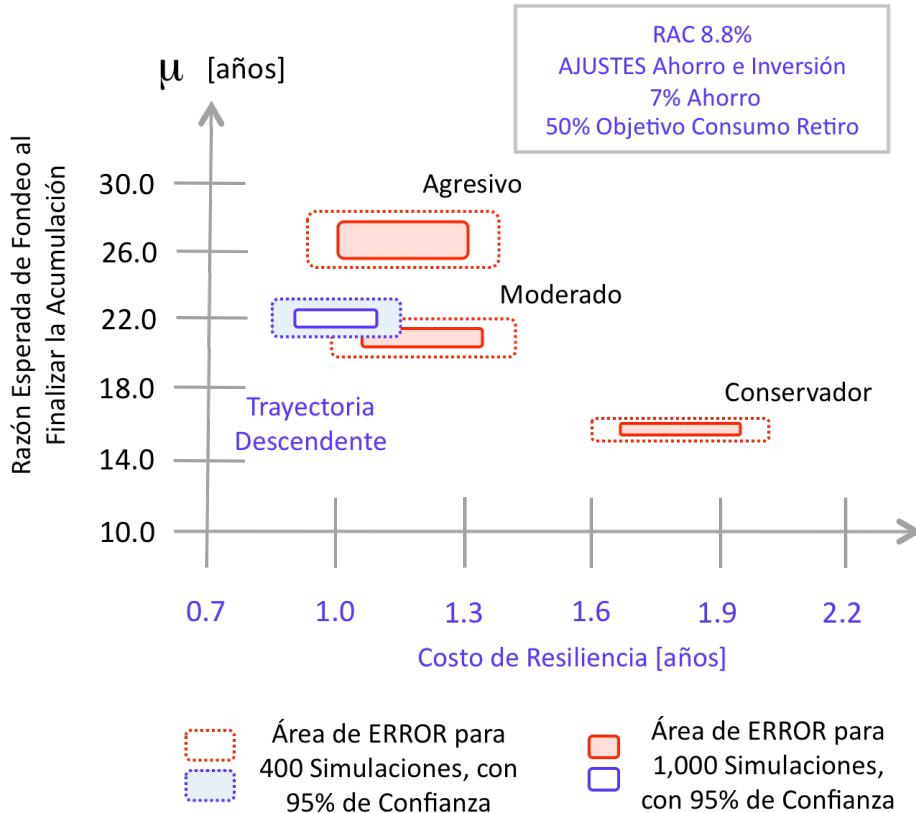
RAC 8.8%
AJUSTES Ahorro e Inversión
7% Ahorro
50% Objetivo Consumo Retiro

$\mu$ [años]

Razón Esperada de Fondeo al Finalizar la Acumulación

30.0
26.0
22.0
18.0
14.0
10.0

Agresivo
Moderado
Conservador
Trayectoria Descendente

0.7
1.0
1.3
1.6
1.9
2.2

Costo de Resiliencia [años]

Área de ERROR para 400 Simulaciones, con 95% de Confianza

Área de ERROR para 1,000 Simulaciones, con 95% de Confianza